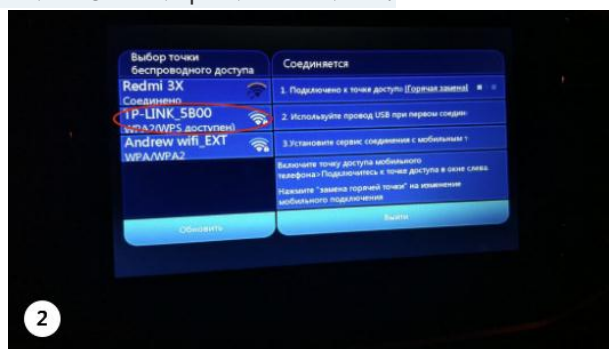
Выбор точки беспроводного доступа

Redmi 3X
Соединено

TP-LINK_5B00
WPA2(WPS доступен)

Andrew wifi_EXT
WPA/WPA2

Обновить

Соединяется

1. Подключено к точке доступу [Горячая замена]

2. Используйте провод USB при первом соедин

3.Установите сервис соединения с мобильным т

Включите точку доступа мобильного телефона>Подключитесь к точке доступа в окне слева

Нажмите "замена горячей точки" при изменении мобильного подключения

Выйти

2